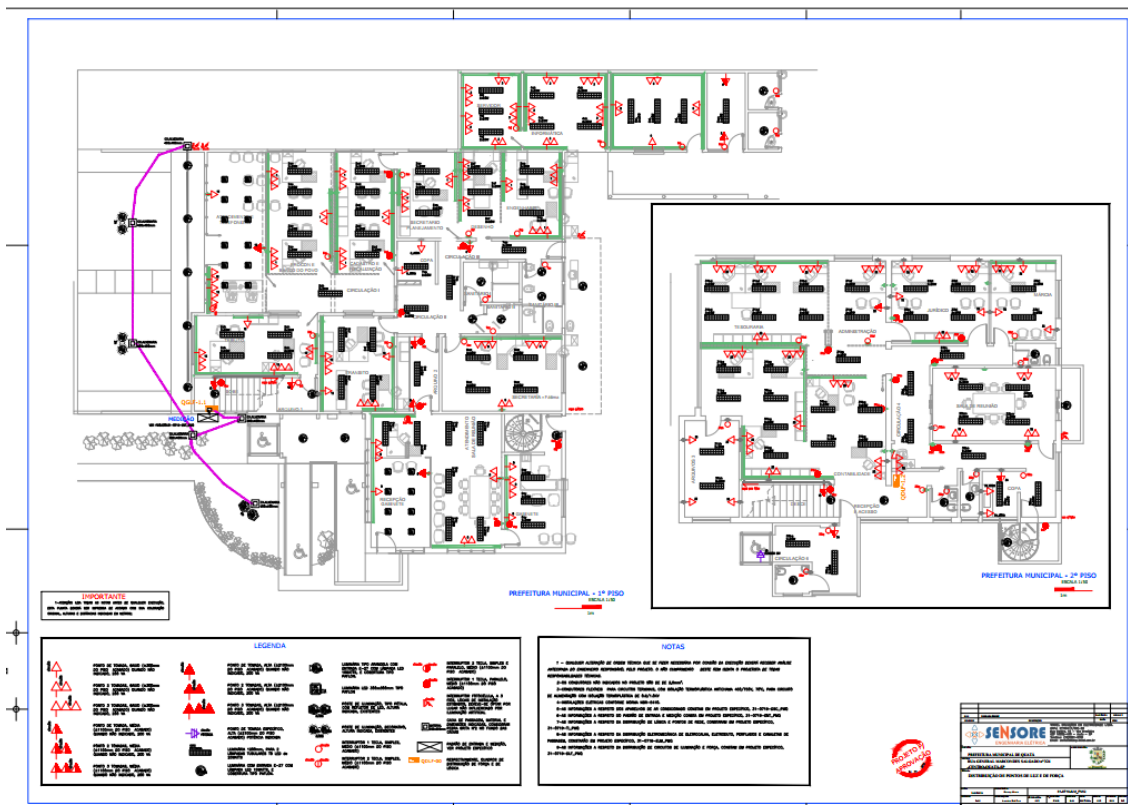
PREFEITURA MUNICIPAL - 1º PISO

PREFEITURA MUNICIPAL - 2º PISO

IMPORTANTE

LEGENDA

NOTAS

MEDIÇÃO

QDLF-1.1

INFORMÁTICA

SECRETARIA DE PLANEJAMENTO

CIRCULAÇÃO I

CIRCULAÇÃO II

CIRCULAÇÃO 2

ATENDIMENTO

RECEPÇÃO

TESOURARIA

ADMINISTRAÇÃO

JURÍDICO

SALA DE REUNIÃO

CONTABILIDADE

CIRCULAÇÃO

CIRCULAÇÃO 4

RECEPÇÃO

COPA

SENSORE

ENGENHARIA ELÉTRICA

PREFEITURA MUNICIPAL DE QUATÁ

DISTRIBUIÇÃO DE PONTOS DE LUZ E DE FORÇA

PROJETO EM APROVAÇÃO

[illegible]